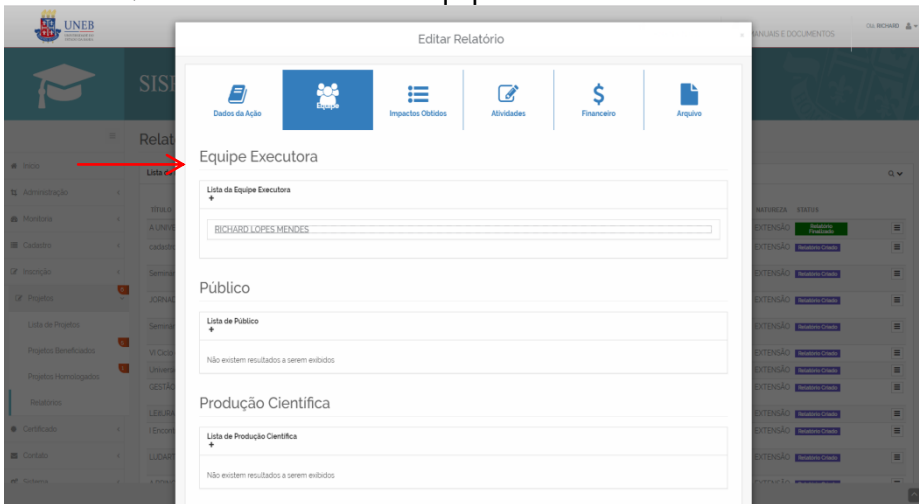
UNEB

MANUAIS E DOCUMENTOS

Olá, RICHARD

SIS

Relat

Lista d

Início

Administração

Monitoria

Cadastro

Inscrição

Projetos

Lista de Projetos

Projetos Beneficiados

Projetos Homologados

Relatórios

Certificado

Contato

Sistema

Editar Relatório

×

Dados da Ação

Equipe

Impactos Obtidos

Atividades

Financeiro

Arquivo

Equipe Executora

Lista da Equipe Executora
+

RICHARD LOPES MENDES

Público

Lista de Público
+

Não existem resultados a serem exibidos

Produção Científica

Lista de Produção Científica
+

Não existem resultados a serem exibidos

TÍTULO

A UNE

cadas

Semina

JORNA

Semina

VI Ciclo

Univers

GESTÃ

LEBUR

I Encon

LUDAR

NATUREZA STATUS

EXTENSÃO Relatório Finalizado

EXTENSÃO Relatório Criado

EXTENSÃO Relatório Criado

EXTENSÃO Relatório Criado

EXTENSÃO Relatório Criado

EXTENSÃO Relatório Criado

EXTENSÃO Relatório Criado

EXTENSÃO Relatório Criado

EXTENSÃO Relatório Criado

EXTENSÃO Relatório Criado

EXTENSÃO Relatório Criado